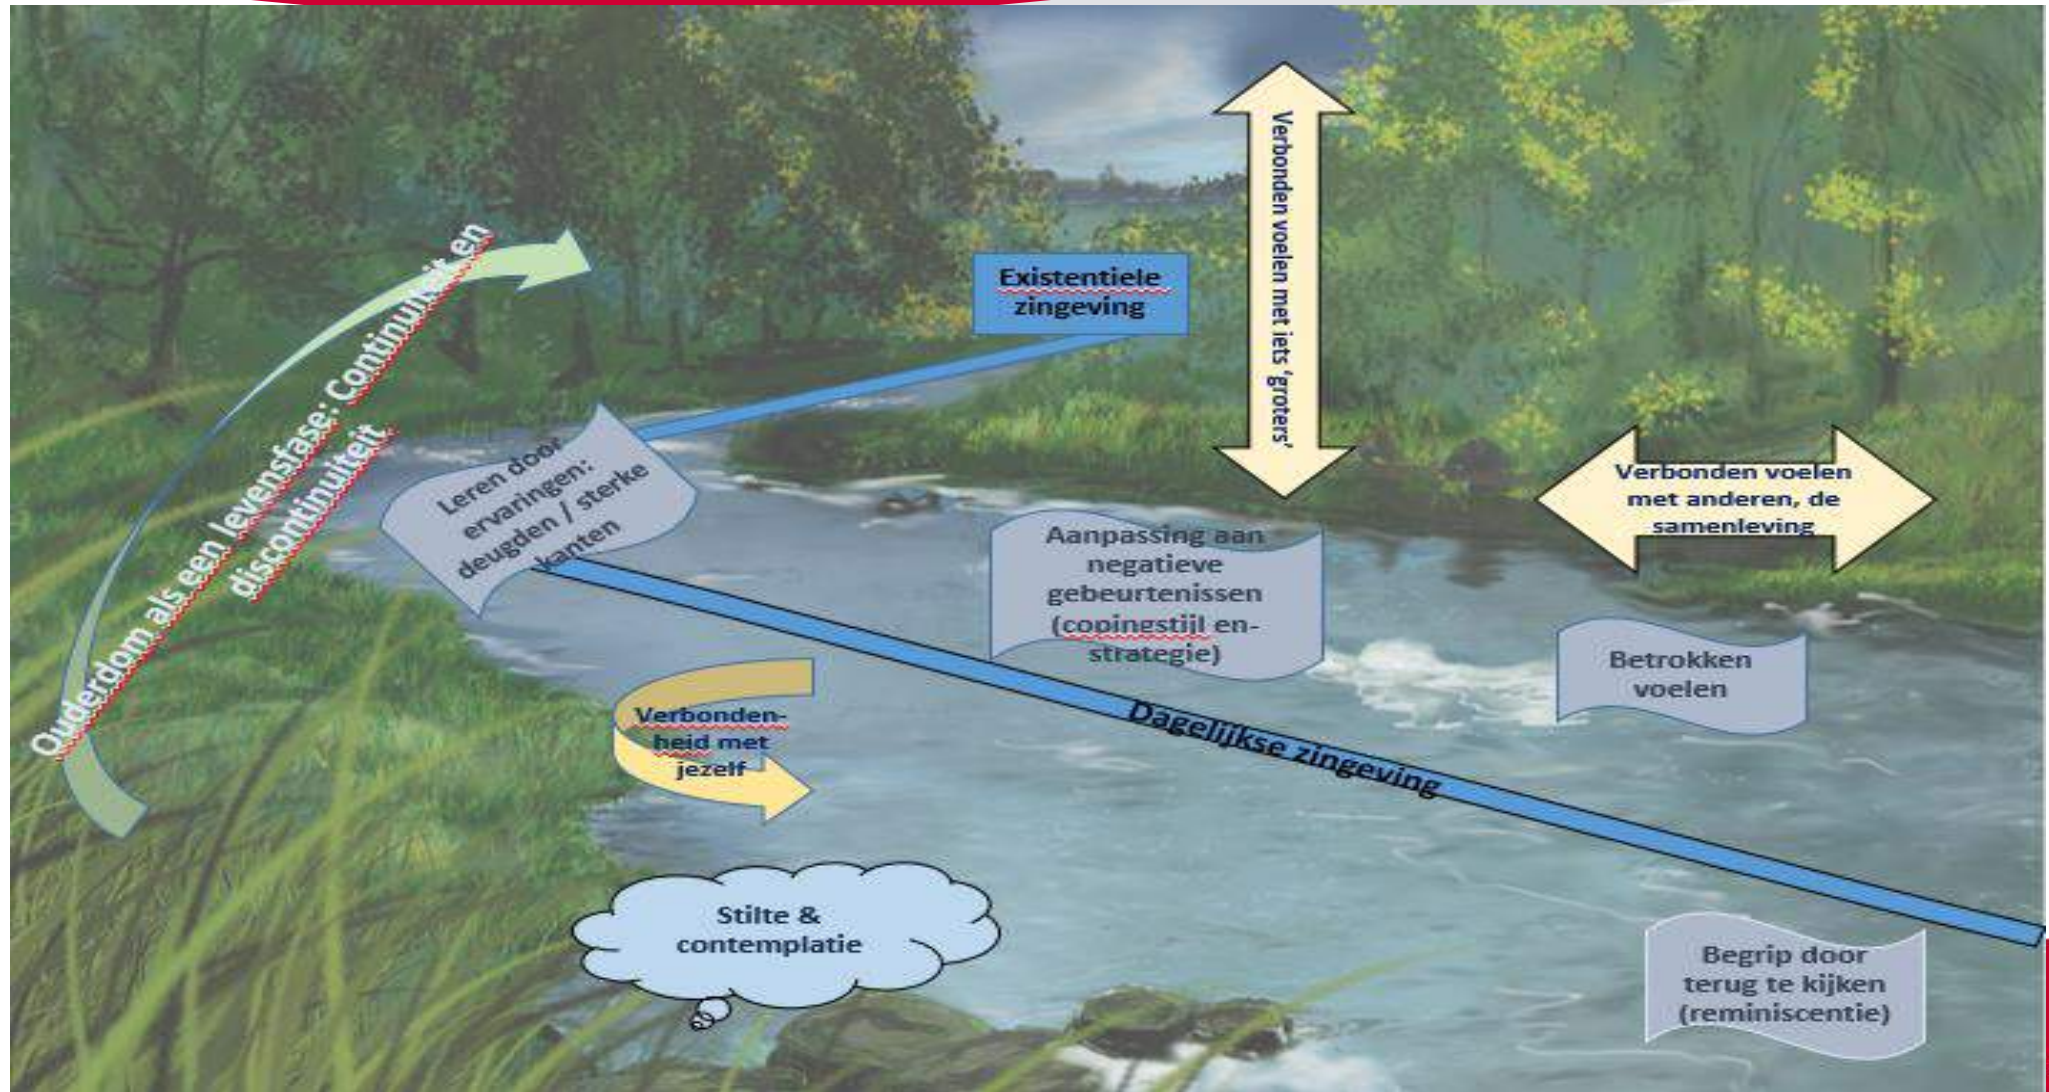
Ouderdom als een levensfase: Continuïteit en discontinuïteit

Existentiele zingeving

Verbonden voelen met iets 'groters'

Leren door ervaringen: deugden / sterke kanten

Verbonden voelen met anderen, de samenleving

Aanpassing aan negatieve gebeurtenissen (copingstijl en-strategie)

Betrokken voelen

Verbondenheid met jezelf

Dagelijkse zingeving

Stilte & contemplatie

Begrip door terug te kijken (reminiscentie)